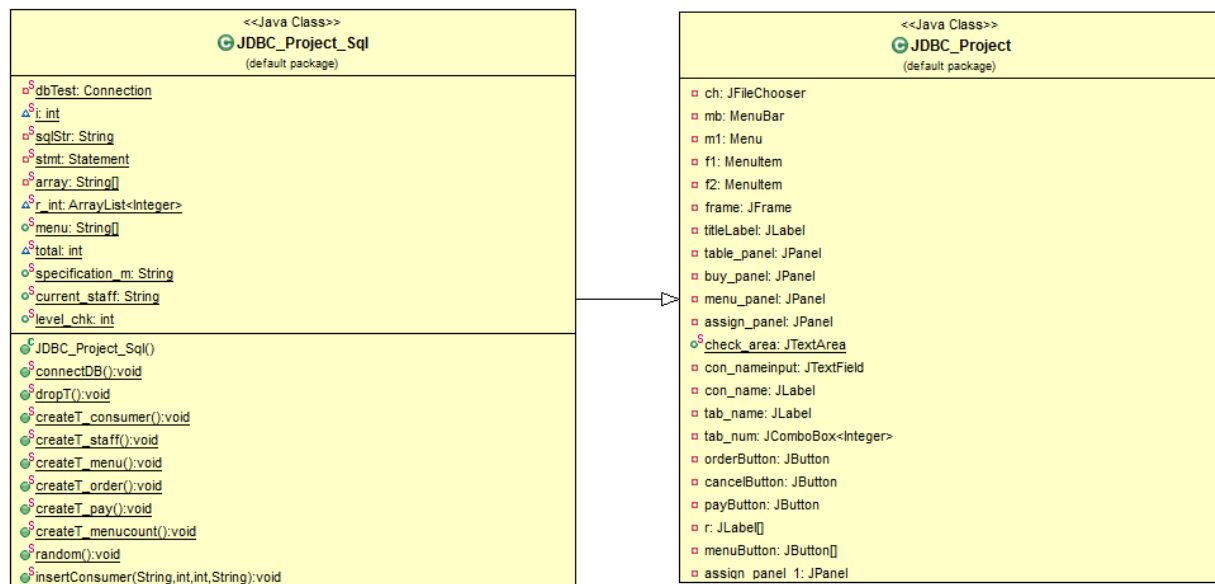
<<Java Class>>
JDBC_Project_Sql
(default package)

dbTest: Connection
i: int
sqlStr: String
stmt: Statement
array: String[]
r_int: ArrayList<Integer>
menu: String[]
total: int
specification_m: String
current_staff: String
level_chk: int

JDBC_Project_Sql()
connectDB():void
dropT():void
createT_consumer():void
createT_staff():void
createT_menu():void
createT_order():void
createT_pay():void
createT_menucount():void
random():void
insertConsumer(String,int,int,String):void

<<Java Class>>
JDBC_Project
(default package)

ch: JFileChooser
mb: MenuBar
m1: Menu
f1: MenuItem
f2: MenuItem
frame: JFrame
titleLabel: JLabel
table_panel: JPanel
buy_panel: JPanel
menu_panel: JPanel
assign_panel: JPanel
check_area: JTextArea
con_nameinput: JTextField
con_name: JLabel
tab_name: JLabel
tab_num: JComboBox<Integer>
orderButton: JButton
cancelButton: JButton
payButton: JButton
r: JLabel[]
menuButton: JButton[]
assign_panel_1: JPanel